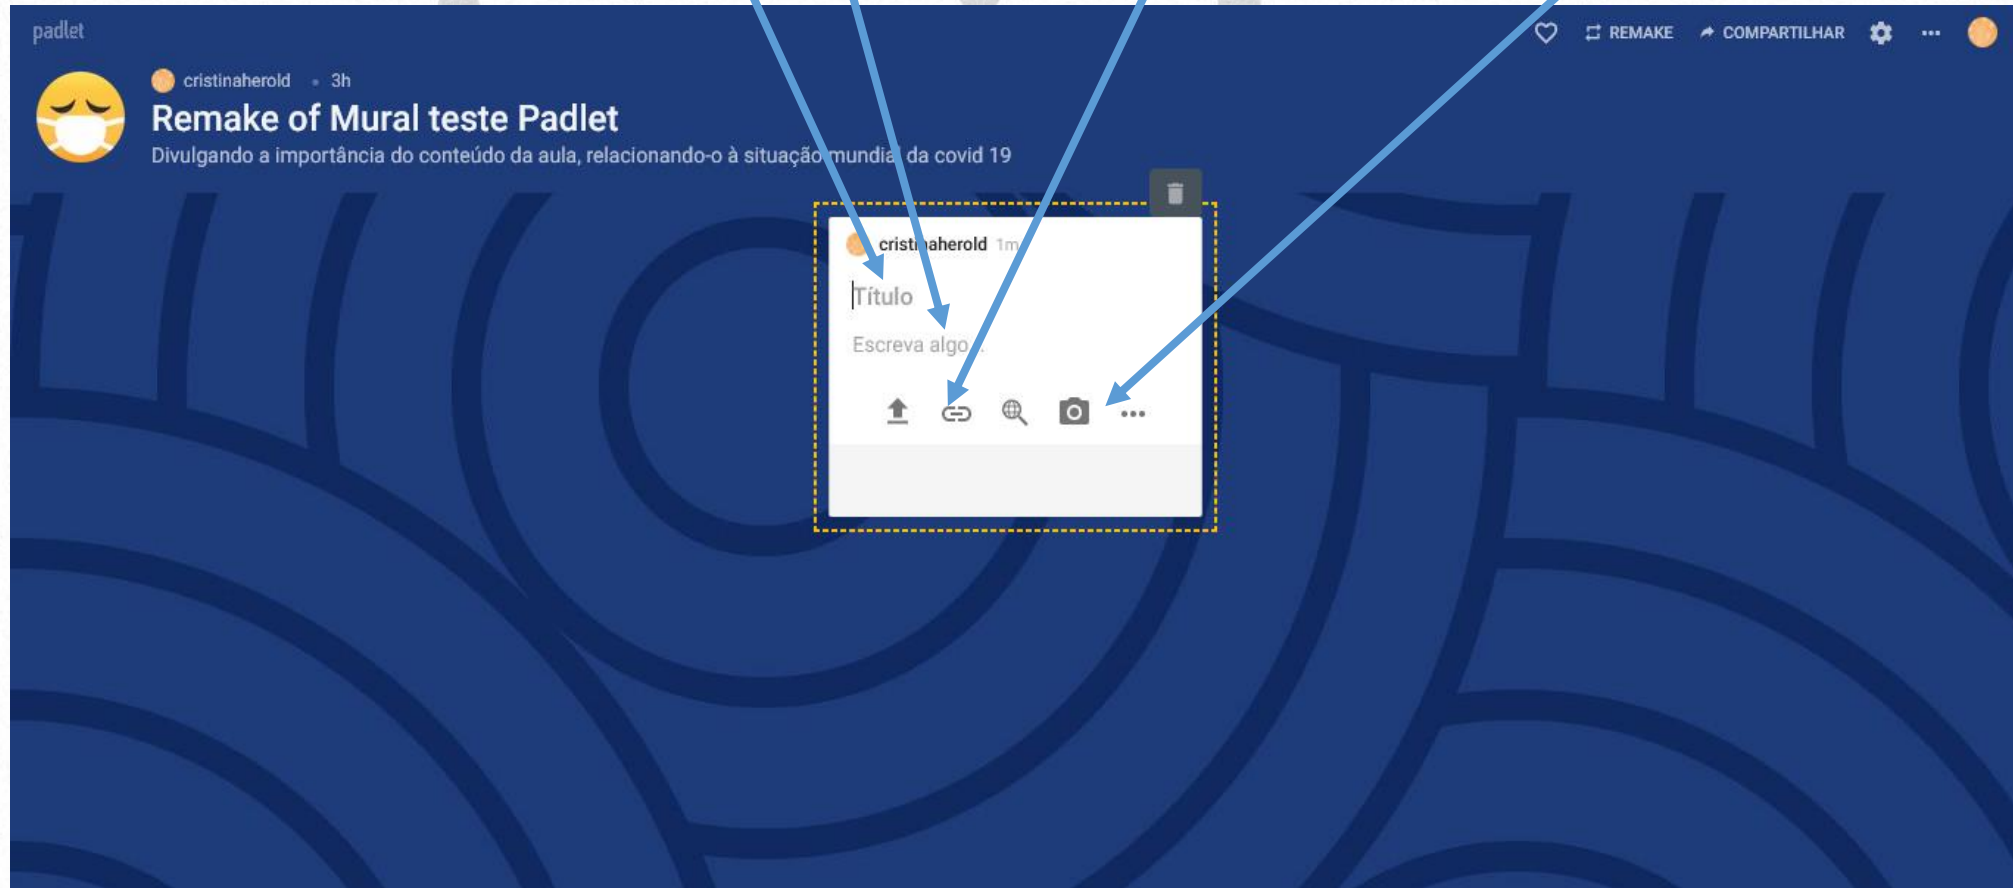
padlet

REMAKE COMPARTILHAR

cristinaherold • 3h

Remake of Mural teste Padlet

Divulgando a importância do conteúdo da aula, relacionando-o à situação mundial da covid 19

cristinaherold 1m

Título

Escreva algo...